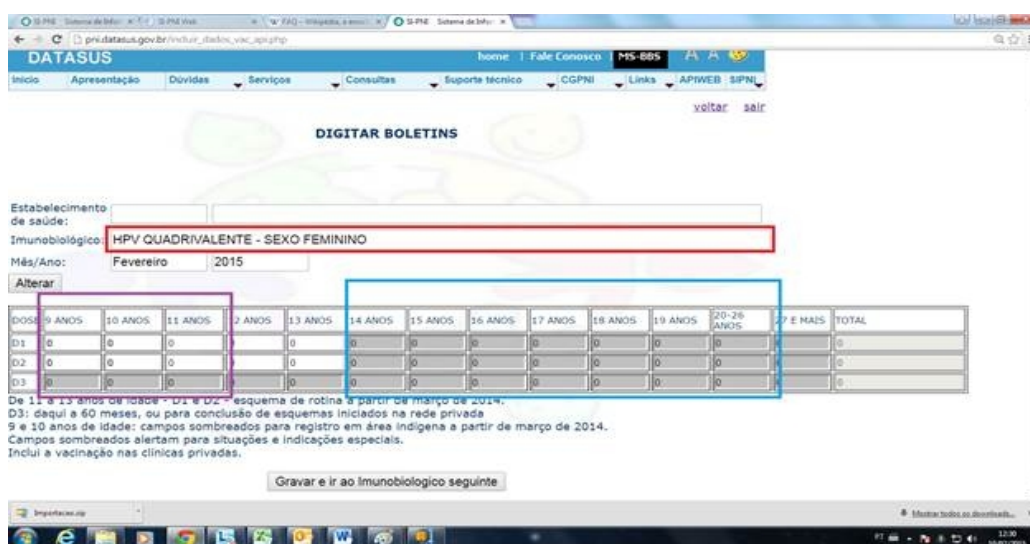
SI-PNI Sistema de Infor... | SI-PNI Web | W FAQ – Wikipédia, a encicl... | SI-PNI Sistema de Infor...

pni.datasus.gov.br/incluir_dados_vac_api.php

DATASUS

home | Fale Conosco | MS-BBS | A A

Início | Apresentação | Dúvidas | Serviços | Consultas | Suporte técnico | CGPNI | Links | APIWEB | SIPNI

voltar sair

DIGITAR BOLETINS

Estabelecimento de saúde:

Imunobiológico: HPV QUADRIVALENTE - SEXO FEMININO

Mês/Ano: Fevereiro 2015

Alterar

| DOSE | 9 ANOS | 10 ANOS | 11 ANOS | 12 ANOS | 13 ANOS | 14 ANOS | 15 ANOS | 16 ANOS | 17 ANOS | 18 ANOS | 19 ANOS | 20-26 ANOS | 27 E MAIS | TOTAL |
|---|---|---|---|---|---|---|---|---|---|---|---|---|---|---|
| D1 | 0 | 0 | 0 | | 0 | 0 | 0 | 0 | 0 | 0 | 0 | 0 | | 0 |
| D2 | 0 | 0 | 0 | | 0 | 0 | 0 | 0 | 0 | 0 | 0 | 0 | | 0 |
| D3 | 0 | 0 | 0 | | 0 | 0 | 0 | 0 | 0 | 0 | 0 | 0 | | 0 |

De 11 a 13 anos de idade - D1 e D2 - esquema de rotina a partir de março de 2014.
D3: daqui a 60 meses, ou para conclusão de esquemas iniciados na rede privada
9 e 10 anos de idade: campos sombreados para registro em área indígena a partir de março de 2014.
Campos sombreados alertam para situações e indicações especiais.
Inclui a vacinação nas clínicas privadas.

Gravar e ir ao Imunobiologico seguinte

Importacao.zip

Mostrar todos os downloads...

12:30